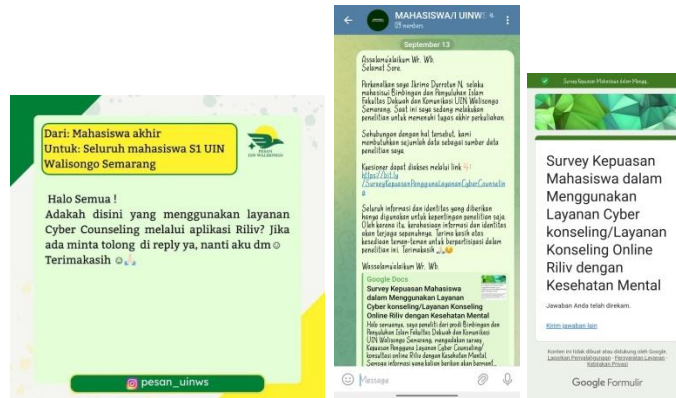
Dari: Mahasiswa akhir
Untuk: Seluruh mahasiswa S1 UIN Walisongo Semarang

PESAN UIN WALISONGO

Halo Semua !
Adakah disini yang menggunakan layanan Cyber Counseling melalui aplikasi Riliv? Jika ada minta tolong di reply ya, nanti aku dm
Terimakasih

pesan_uinws

MAHASISWA/I UINWS
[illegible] members

September 13

Assalamualaikum Wr. Wb.
Selamat Sore.

Perkenalkan saya Ikrima Durotun N. selaku mahasiswi Bimbingan dan Penyuluhan Islam Fakultas Dakwah dan Komunikasi UIN Walisongo Semarang. Saat ini saya sedang melakukan penelitian untuk memenuhi tugas akhir perkuliahan.

Sehubungan dengan hal tersebut, kami membutuhkan sejumlah data sebagai sumber data penelitian.

Kuesioner dapat diakses melalui link
https://bit.ly/SurveyKepuasanPenggunaLayananCyberCounseling

Seluruh informasi dan identitas yang diberikan hanya digunakan untuk kepentingan penelitian saja. Oleh karena itu, kerahasiaan informasi dan identitas akan terjaga sepenuhnya. Terima kasih atas kesediaan teman-teman untuk berpartisipasi dalam penelitian ini. Terimakasih

Wassalamualaikum Wr. Wb.

Google Docs
Survey Kepuasan Mahasiswa dalam Menggunakan Layanan Cyber konseling/Layanan Konseling Online Riliv dengan Kesehatan Mental
Halo semuanya, saya peneliti dari prodi Bimbingan dan Penyuluhan Islam Fakultas Dakwah dan Komunikasi UIN Walisongo Semarang, mengadakan survey Kepuasan Pengguna Layanan Cyber Counseling/ konsultasi online Riliv dengan Kesehatan Mental. Semua informasi yang kalian berikan akan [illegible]

Message

Survey Kepuasan Mahasiswa dalam Mengg...

Survey Kepuasan Mahasiswa dalam Menggunakan Layanan Cyber konseling/Layanan Konseling Online Riliv dengan Kesehatan Mental

Jawaban Anda telah direkam.

Kirim jawaban lain

Konten ini tidak dibuat atau didukung oleh Google. Laporkan Penyalahgunaan - Persyaratan Layanan - Kebijakan Privasi

Google Formulir